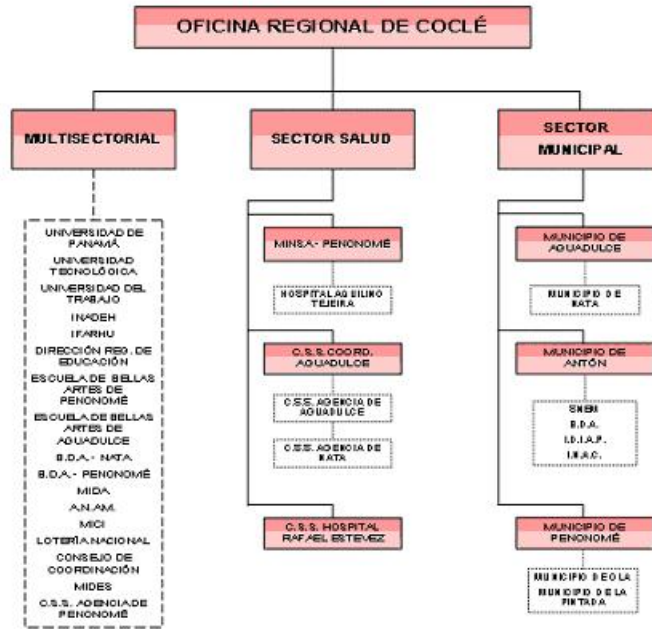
OFICINA REGIONAL DE COCLÉ

MULTISECTORIAL

UNIVERSIDAD DE PANAMÁ
UNIVERSIDAD TECNOLÓGICA
UNIVERSIDAD DEL TRABAJO
INADEH
IFARHU
DIRECCIÓN REG. DE EDUCACIÓN
ESCUELA DE BELLAS ARTES DE PENONOMÉ
ESCUELA DE BELLAS ARTES DE AGUADULCE
B.D.A. - NATA
B.D.A. - PENONOMÉ
MIDA
A.N.AM.
MICI
LOTERÍA NACIONAL
CONSEJO DE COORDINACIÓN
MIDES
C.S.S. AGENCIA DE PENONOMÉ

SECTOR SALUD

MINSA - PENONOMÉ
HOSPITAL AQUILINO TEJEIRA
C.S.S. COORD. AGUADULCE
C.S.S. AGENCIA DE AGUADULCE
C.S.S. AGENCIA DE NATA
C.S.S. HOSPITAL RAFAEL ESTEVEZ

SECTOR MUNICIPAL

MUNICIPIO DE AGUADULCE
MUNICIPIO DE NATA
MUNICIPIO DE ANTÓN
SINEM
B.D.A.
I.D.I.A.P.
I.M.A.C.
MUNICIPIO DE PENONOMÉ
MUNICIPIO DE OLA
MUNICIPIO DE LA PINTADA